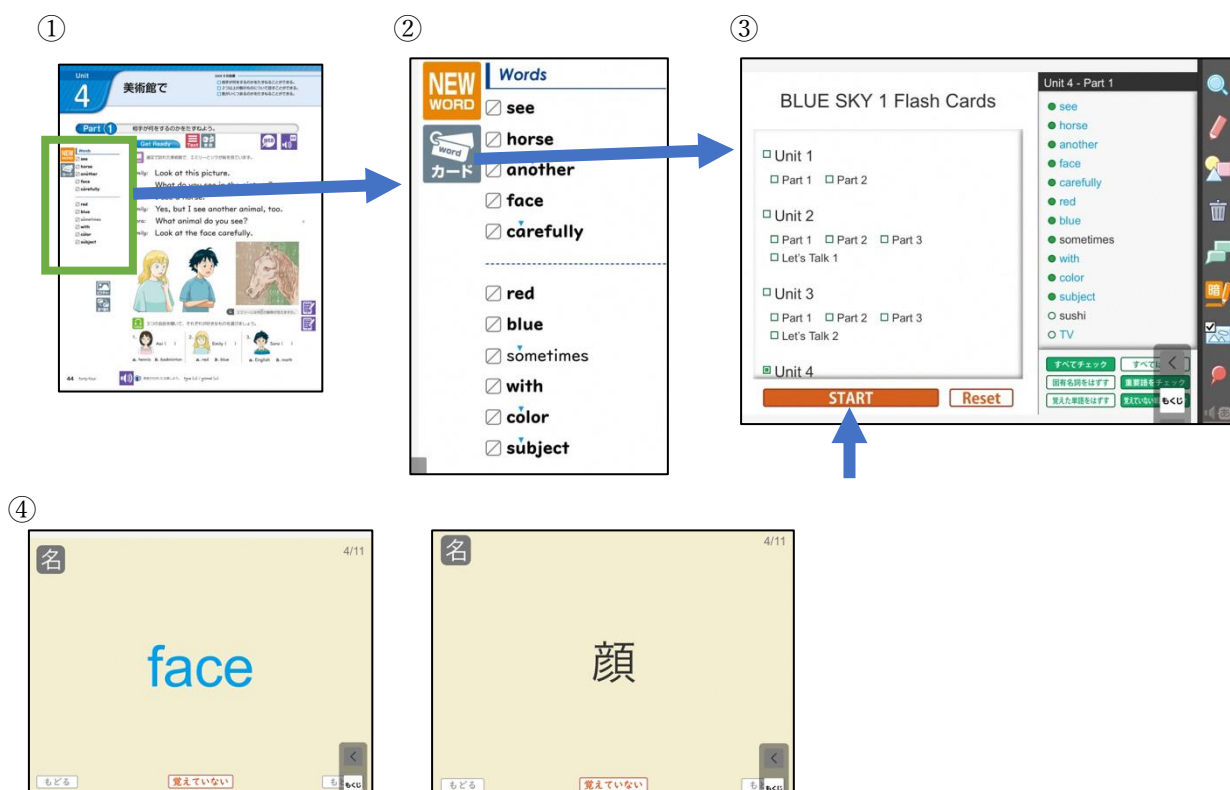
①

Unit 4 美術館で

Part 1 相手が何をするのかをたずねよう。

Words
see
horse
another
face
carefully
red
blue
sometimes
with
color
subject

Get Ready

Look at this picture.
What do you see in the picture?
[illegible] a horse.
Yes, but I see another animal, too.
What animal do you see?
Look at the face carefully.

44

②

NEW WORD

Words

see
horse
another
face
carefully

Word カード

red
blue
sometimes
with
color
subject

③

BLUE SKY 1 Flash Cards

Unit 1
Part 1 Part 2
Unit 2
Part 1 Part 2 Part 3
Let's Talk 1
Unit 3
Part 1 Part 2 Part 3
Let's Talk 2
Unit 4

START Reset

Unit 4 - Part 1
see
horse
another
face
carefully
red
blue
sometimes
with
color
subject
sushi
TV

すべてチェック すべて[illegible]
固有名詞をはずす 重要語をチェック
覚えた単語をはずす 覚えていない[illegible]
もくじ

④

名 4/11
face
もどる 覚えていない も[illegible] もくじ

名 4/11
顔
もどる 覚えていない も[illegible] もくじ